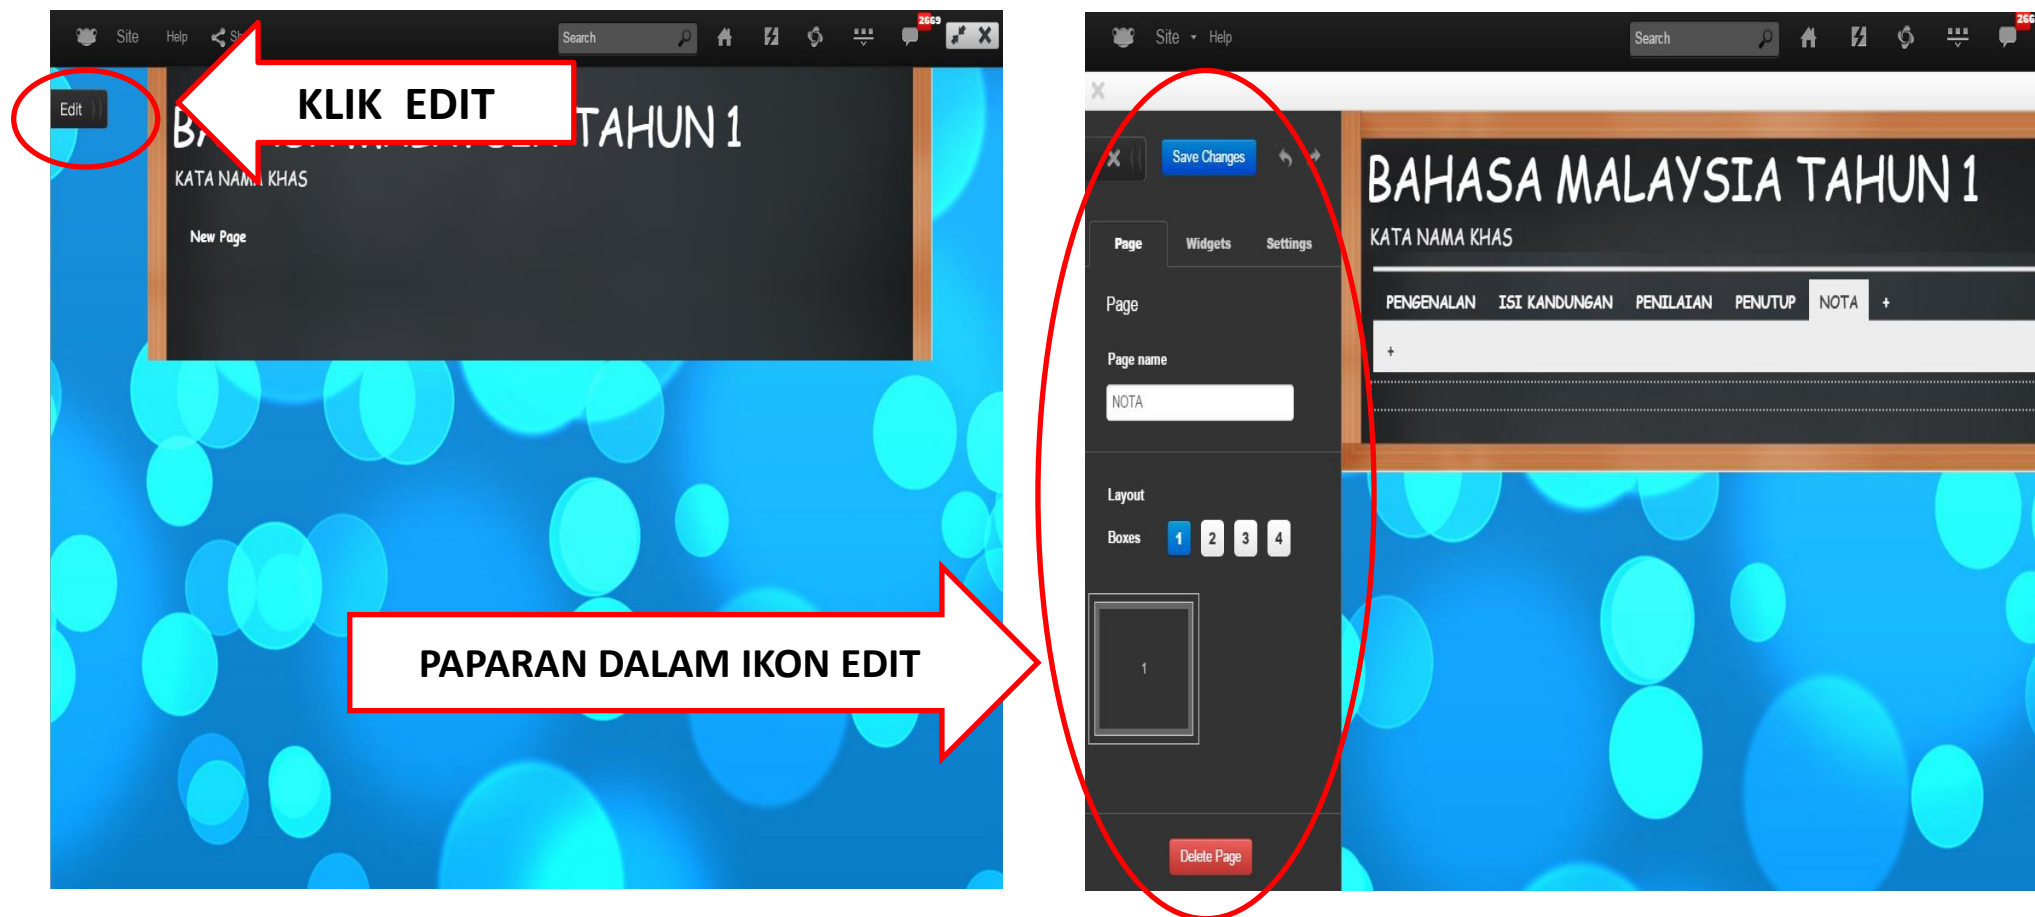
Site Help Sh

Search

2669

Edit

KLIK EDIT

BA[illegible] TAHUN 1

KATA NAMA KHAS

New Page

PAPARAN DALAM IKON EDIT

Site Help

Search

266

Save Changes

Page Widgets Settings

Page

Page name

NOTA

Layout

Boxes 1 2 3 4

1

Delete Page

BAHASA MALAYSIA TAHUN 1

KATA NAMA KHAS

PENGENALAN ISI KANDUNGAN PENILAIAN PENUTUP NOTA +

+